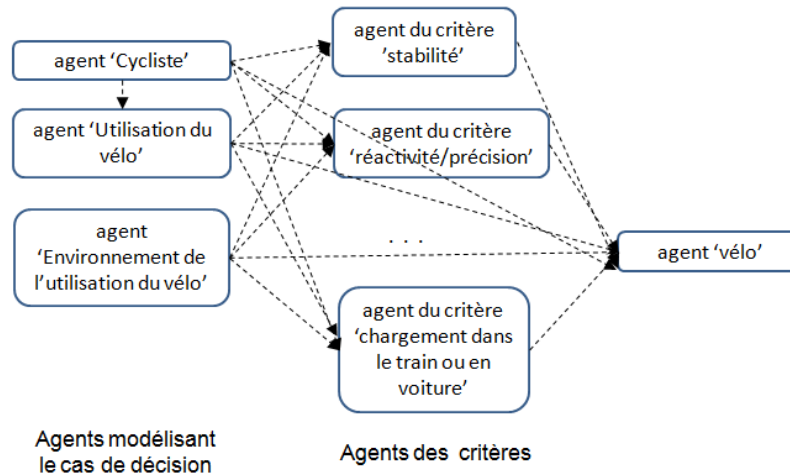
agent 'Cycliste'

agent 'Utilisation du vélo'

agent 'Environnement de l'utilisation du vélo'

agent du critère 'stabilité'

agent du critère 'réactivité/précision'

. . .

agent du critère 'chargement dans le train ou en voiture'

agent 'vélo'

Agents modélisant le cas de décision

Agents des critères